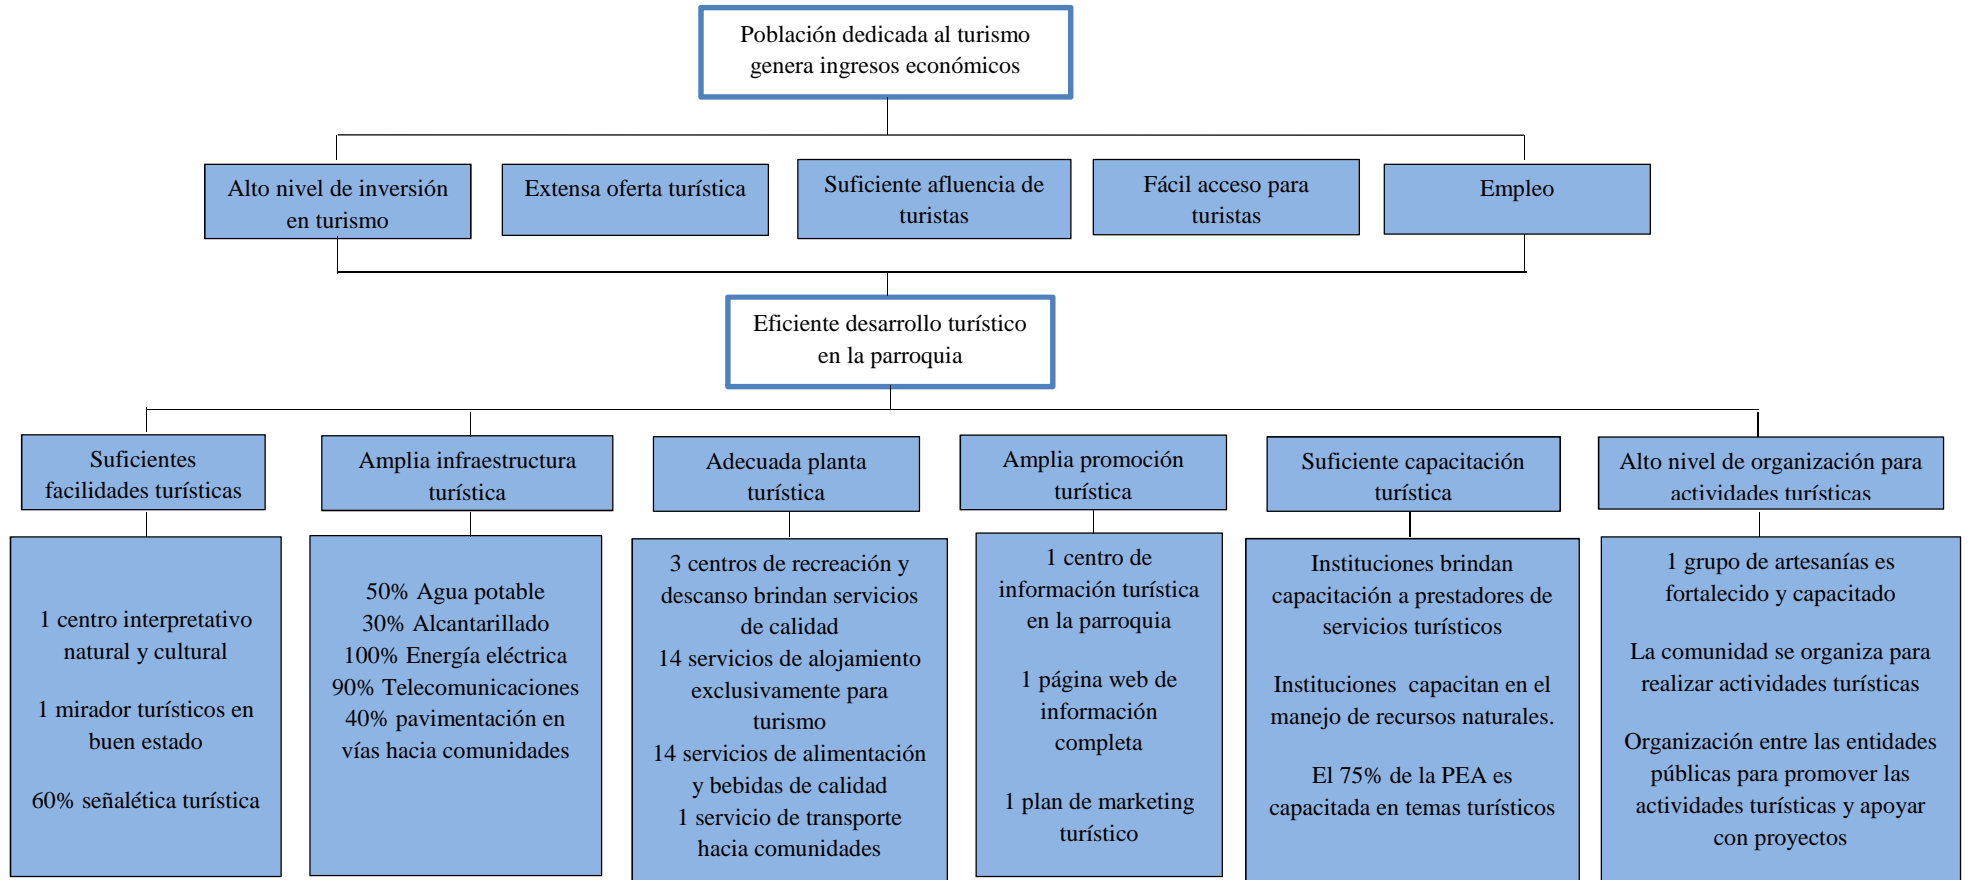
Población dedicada al turismo genera ingresos económicos

Alto nivel de inversión en turismo

Extensa oferta turística

Suficiente afluencia de turistas

Fácil acceso para turistas

Empleo

Eficiente desarrollo turístico en la parroquia

Suficientes facilidades turísticas

Amplia infraestructura turística

Adecuada planta turística

Amplia promoción turística

Suficiente capacitación turística

Alto nivel de organización para actividades turísticas

1 centro interpretativo natural y cultural

1 mirador turísticos en buen estado

60% señalética turística

50% Agua potable
30% Alcantarillado
100% Energía eléctrica
90% Telecomunicaciones
40% pavimentación en vías hacia comunidades

3 centros de recreación y descanso brindan servicios de calidad
14 servicios de alojamiento exclusivamente para turismo
14 servicios de alimentación y bebidas de calidad
1 servicio de transporte hacia comunidades

1 centro de información turística en la parroquia

1 página web de información completa

1 plan de marketing turístico

Instituciones brindan capacitación a prestadores de servicios turísticos

Instituciones capacitan en el manejo de recursos naturales.

El 75% de la PEA es capacitada en temas turísticos

1 grupo de artesanías es fortalecido y capacitado

La comunidad se organiza para realizar actividades turísticas

Organización entre las entidades públicas para promover las actividades turísticas y apoyar con proyectos